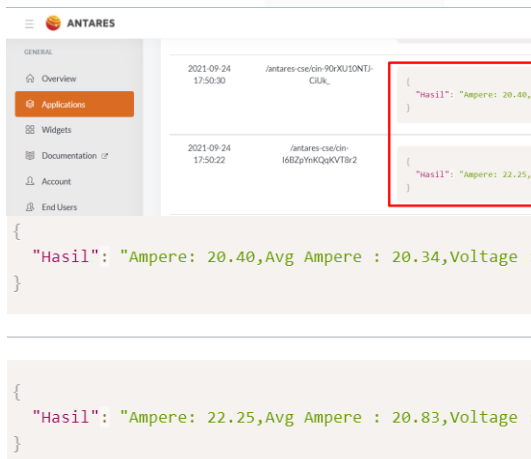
ANTARES

GENERAL

Overview

Applications

Widgets

Documentation

Account

End Users

| 2021-09-24 17:50:30 | /antares-cse/cin-90rXU10NTJ-CiUk_ | { "Hasil": "Ampere: 20.40, } |
|---|---|---|
| 2021-09-24 17:50:22 | /antares-cse/cin-I6BZpYnKQqKVT8r2 | { "Hasil": "Ampere: 22.25, } |

{
"Hasil": "Ampere: 20.40,Avg Ampere : 20.34,Voltage
}

{
"Hasil": "Ampere: 22.25,Avg Ampere : 20.83,Voltage
}